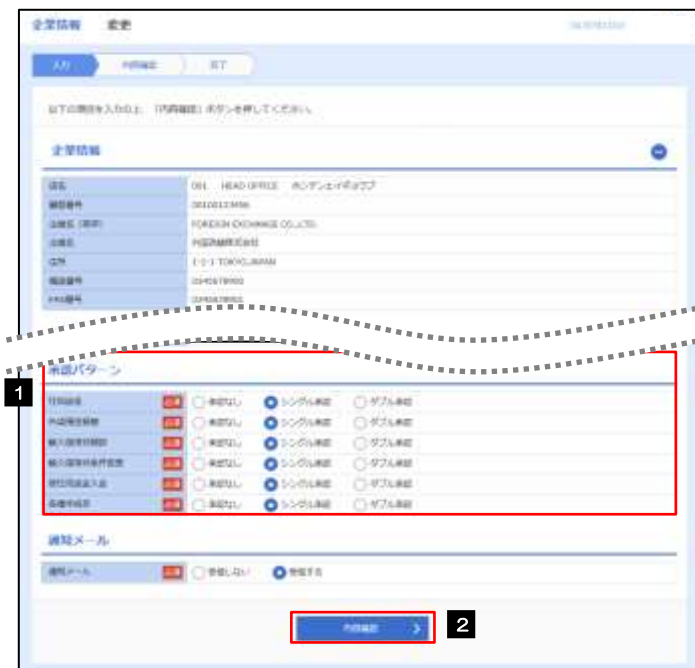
企業情報　変更

入力　内容確認　完了

以下の項目を入力の上、［内容確認］ボタンを押してください。

企業情報

| 店名 | 001　HEAD OFFICE　ホンテンエイギョウブ |
|---|---|
| 顧客番号 | 0010012345​6 |
| 企業名（英字） | FOREIGN EXCHANGE CO.,LTD. |
| 企業名 | 外国為替株式会社 |
| 住所 | 1-1-1 TOKYO,JAPAN |
| 電話番号 | 0345678900 |
| FAX番号 | 0345678901 |

1

承認パターン

| 仕向送金 | 必須 | 承認なし | シングル承認 | ダブル承認 |
|---|---|---|---|---|
| 外貨預金振替 | 必須 | 承認なし | シングル承認 | ダブル承認 |
| 輸入信用状開設 | 必須 | 承認なし | シングル承認 | ダブル承認 |
| 輸入信用状条件変更 | 必須 | 承認なし | シングル承認 | ダブル承認 |
| 被仕向送金入金 | 必須 | 承認なし | シングル承認 | ダブル承認 |
| 為替予約 | 必須 | 承認なし | シングル承認 | ダブル承認 |

通知メール

| 通知メール | 必須 | 受信しない | 受信する |
|---|---|---|---|

内容確認

2